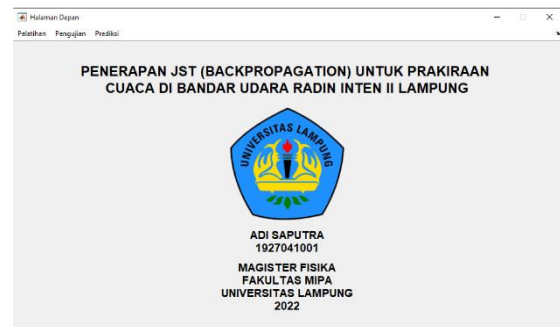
Halaman Depan

Pelatihan Pengujian Prediksi

PENERAPAN JST (BACKPROPAGATION) UNTUK PRAKIRAAN CUACA DI BANDAR UDARA RADIN INTEN II LAMPUNG

UNIVERSITAS LAMPUNG

ADI SAPUTRA
1927041001

MAGISTER FISIKA
FAKULTAS MIPA
UNIVERSITAS LAMPUNG
2022